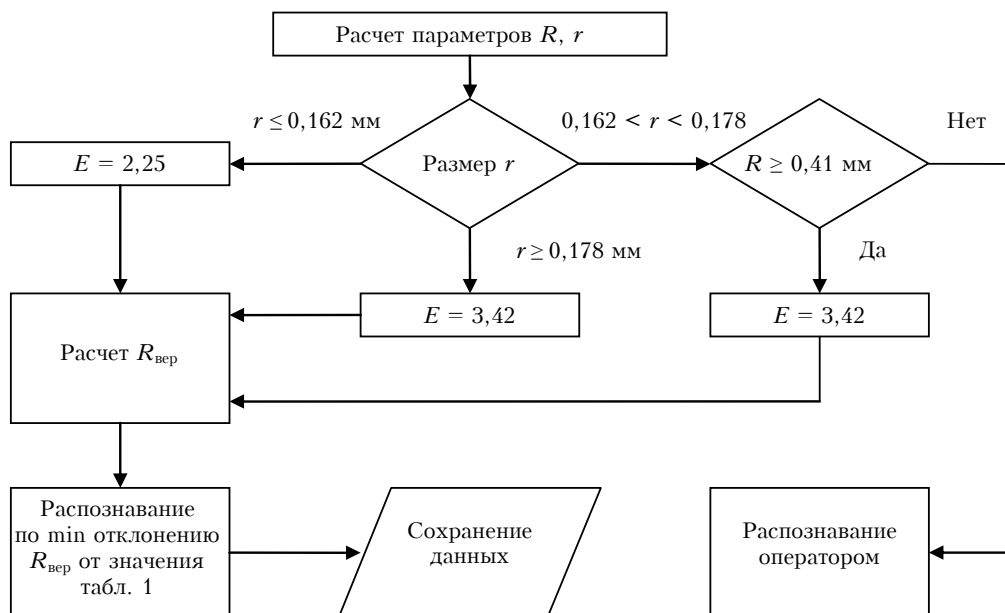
Расчет параметров $R$, $r$

$r \leq 0{,}162$ мм

$0{,}162 < r < 0{,}178$

Нет

$E = 2{,}25$

Размер $r$

$R \geq 0{,}41$ мм

$r \geq 0{,}178$ мм

Да

$E = 3{,}42$

$E = 3{,}42$

Расчет $R_{\text{вер}}$

Распознавание по min отклонению $R_{\text{вер}}$ от значения табл. 1

Сохранение данных

Распознавание оператором